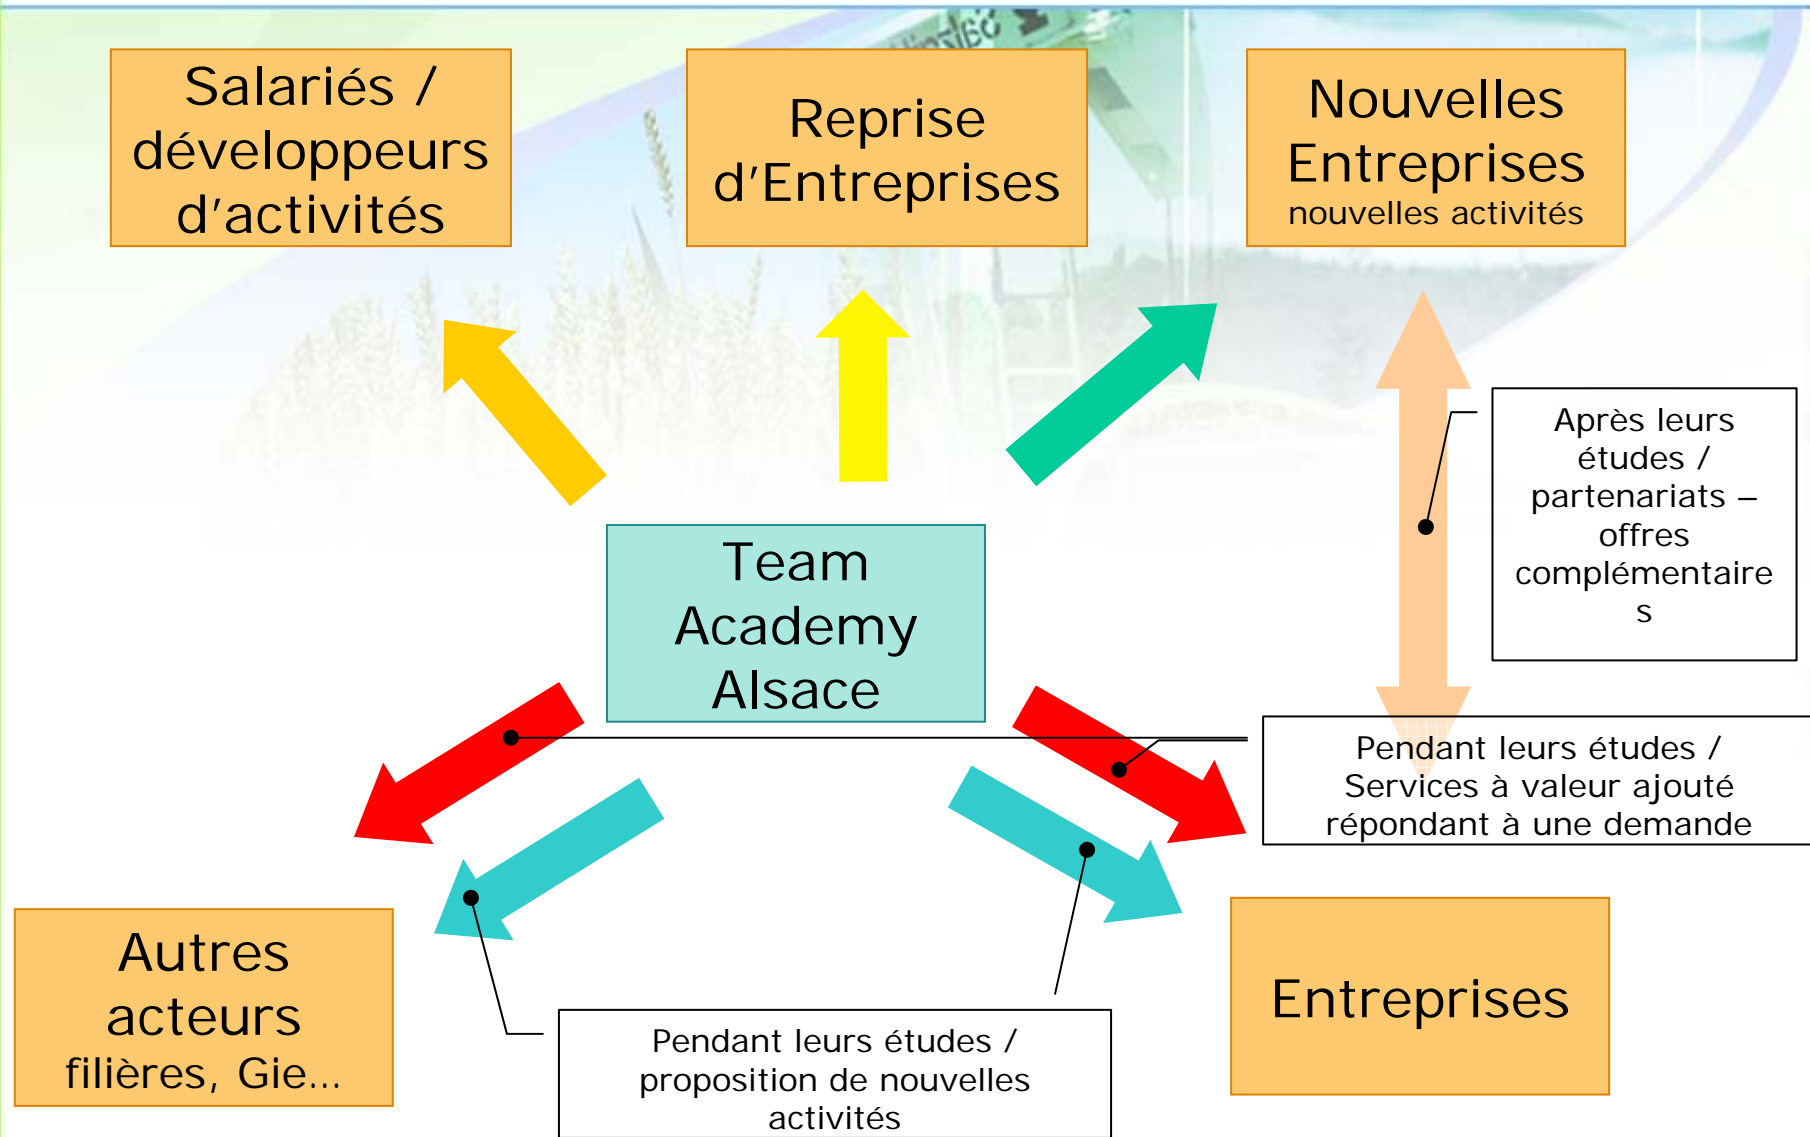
Salariés / développeurs d'activités

Reprise d'Entreprises

Nouvelles Entreprises
nouvelles activités

Après leurs études / partenariats – offres complémentaires

Team Academy Alsace

Pendant leurs études / Services à valeur ajouté répondant à une demande

Autres acteurs
filières, Gie…

Pendant leurs études / proposition de nouvelles activités

Entreprises